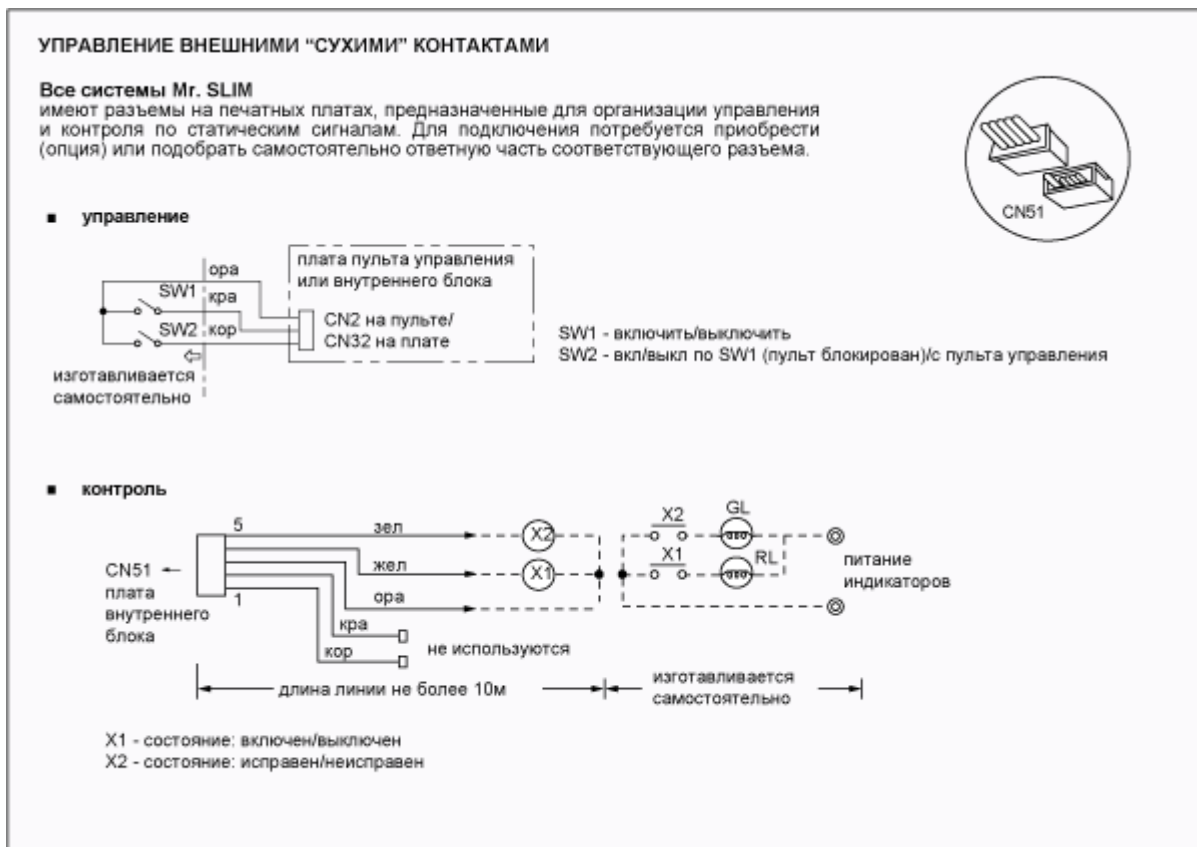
УПРАВЛЕНИЕ ВНЕШНИМИ "СУХИМИ" КОНТАКТАМИ

Все системы Mr. SLIM
имеют разъемы на печатных платах, предназначенные для организации управления и контроля по статическим сигналам. Для подключения потребуется приобрести (опция) или подобрать самостоятельно ответную часть соответствующего разъема.

CN51

■ управление

плата пульта управления или внутреннего блока

ора
SW1
кра
SW2
кор
CN2 на пульте/
CN32 на плате
изготавливается самостоятельно

SW1 - включить/выключить
SW2 - вкл/выкл по SW1 (пульт блокирован)/с пульта управления

■ контроль

5
зел
X2
жел
X1
ора
1
кра
кор
CN51
плата внутреннего блока
не используются
X2
GL
X1
RL
питание индикаторов
длина линии не более 10м
изготавливается самостоятельно

X1 - состояние: включен/выключен
X2 - состояние: исправен/неисправен